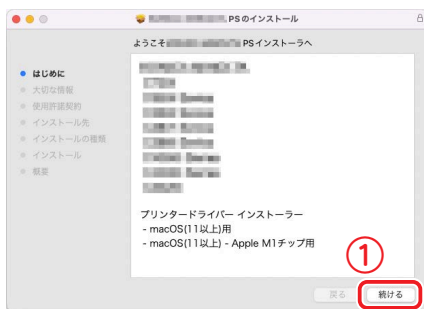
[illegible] PSのインストール

ようこそ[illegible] PSインストーラへ

はじめに
大切な情報
使用許諾契約
インストール先
インストールの種類
インストール
概要

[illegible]

プリンタードライバー インストーラー
- macOS(11以上)用
- macOS(11以上) - Apple M1チップ用

①

戻る
続ける